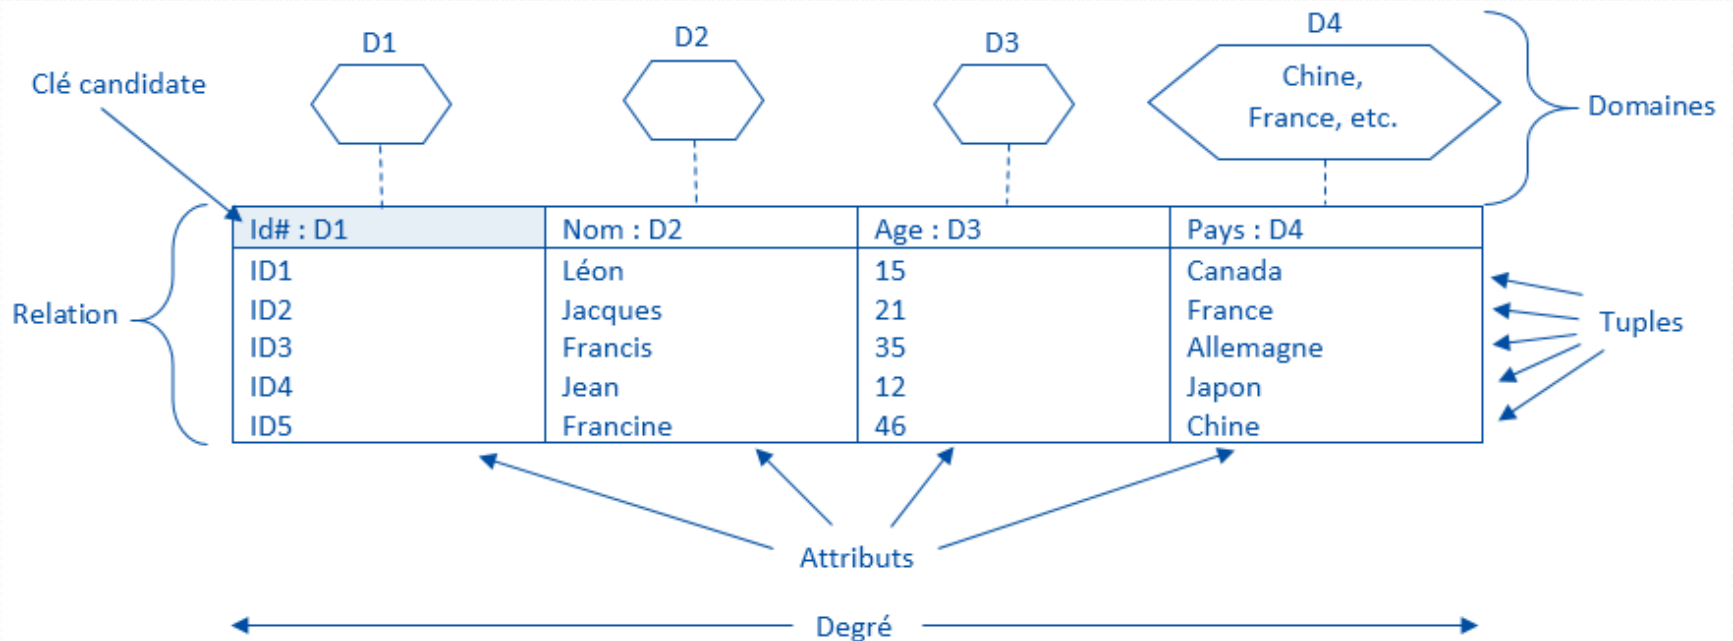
D1

D2

D3

D4

Chine, France, etc.

Clé candidate

Domaines

| Id# : D1 | Nom : D2 | Age : D3 | Pays : D4 |
|---|---|---|---|
| ID1 | Léon | 15 | Canada |
| ID2 | Jacques | 21 | France |
| ID3 | Francis | 35 | Allemagne |
| ID4 | Jean | 12 | Japon |
| ID5 | Francine | 46 | Chine |

Relation

Tuples

Attributs

Degré